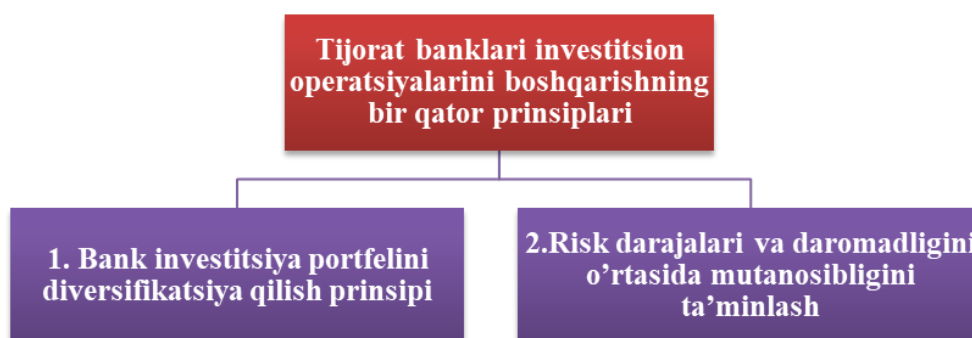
Tijorat banklari investitsion operatsiyalarini boshqarishning bir qator prinsiplari

1. Bank investitsiya portfelini diversifikatsiya qilish prinsipi

2.Risk darajalari va daromadligini o’rtasida mutanosibligini ta’minlash